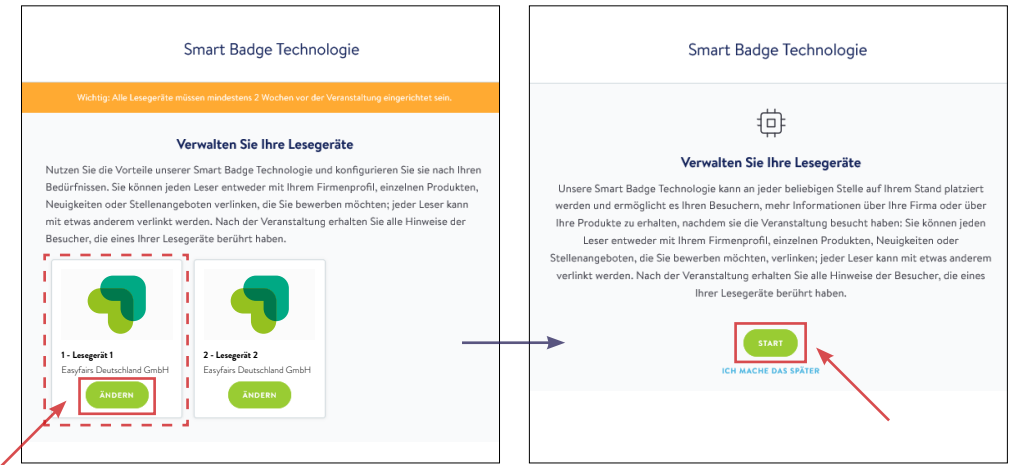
Smart Badge Technologie

Wichtig: Alle Lesegeräte müssen mindestens 2 Wochen vor der Veranstaltung eingerichtet sein.

Verwalten Sie Ihre Lesegeräte

Nutzen Sie die Vorteile unserer Smart Badge Technologie und konfigurieren Sie sie nach Ihren Bedürfnissen. Sie können jeden Leser entweder mit Ihrem Firmenprofil, einzelnen Produkten, Neuigkeiten oder Stellenangeboten verlinken, die Sie bewerben möchten; jeder Leser kann mit etwas anderem verlinkt werden. Nach der Veranstaltung erhalten Sie alle Hinweise der Besucher, die eines Ihrer Lesegeräte berührt haben.

1 - Lesegerät 1
Easyfairs Deutschland GmbH
ÄNDERN

2 - Lesegerät 2
Easyfairs Deutschland GmbH
ÄNDERN

Smart Badge Technologie

Verwalten Sie Ihre Lesegeräte

Unsere Smart Badge Technologie kann an jeder beliebigen Stelle auf Ihrem Stand platziert werden und ermöglicht es Ihren Besuchern, mehr Informationen über Ihre Firma oder über Ihre Produkte zu erhalten, nachdem sie die Veranstaltung besucht haben: Sie können jeden Leser entweder mit Ihrem Firmenprofil, einzelnen Produkten, Neuigkeiten oder Stellenangeboten, die Sie bewerben möchten, verlinken; jeder Leser kann mit etwas anderem verlinkt werden. Nach der Veranstaltung erhalten Sie alle Hinweise der Besucher, die eines Ihrer Lesegeräte berührt haben.

START

ICH MACHE DAS SPÄTER